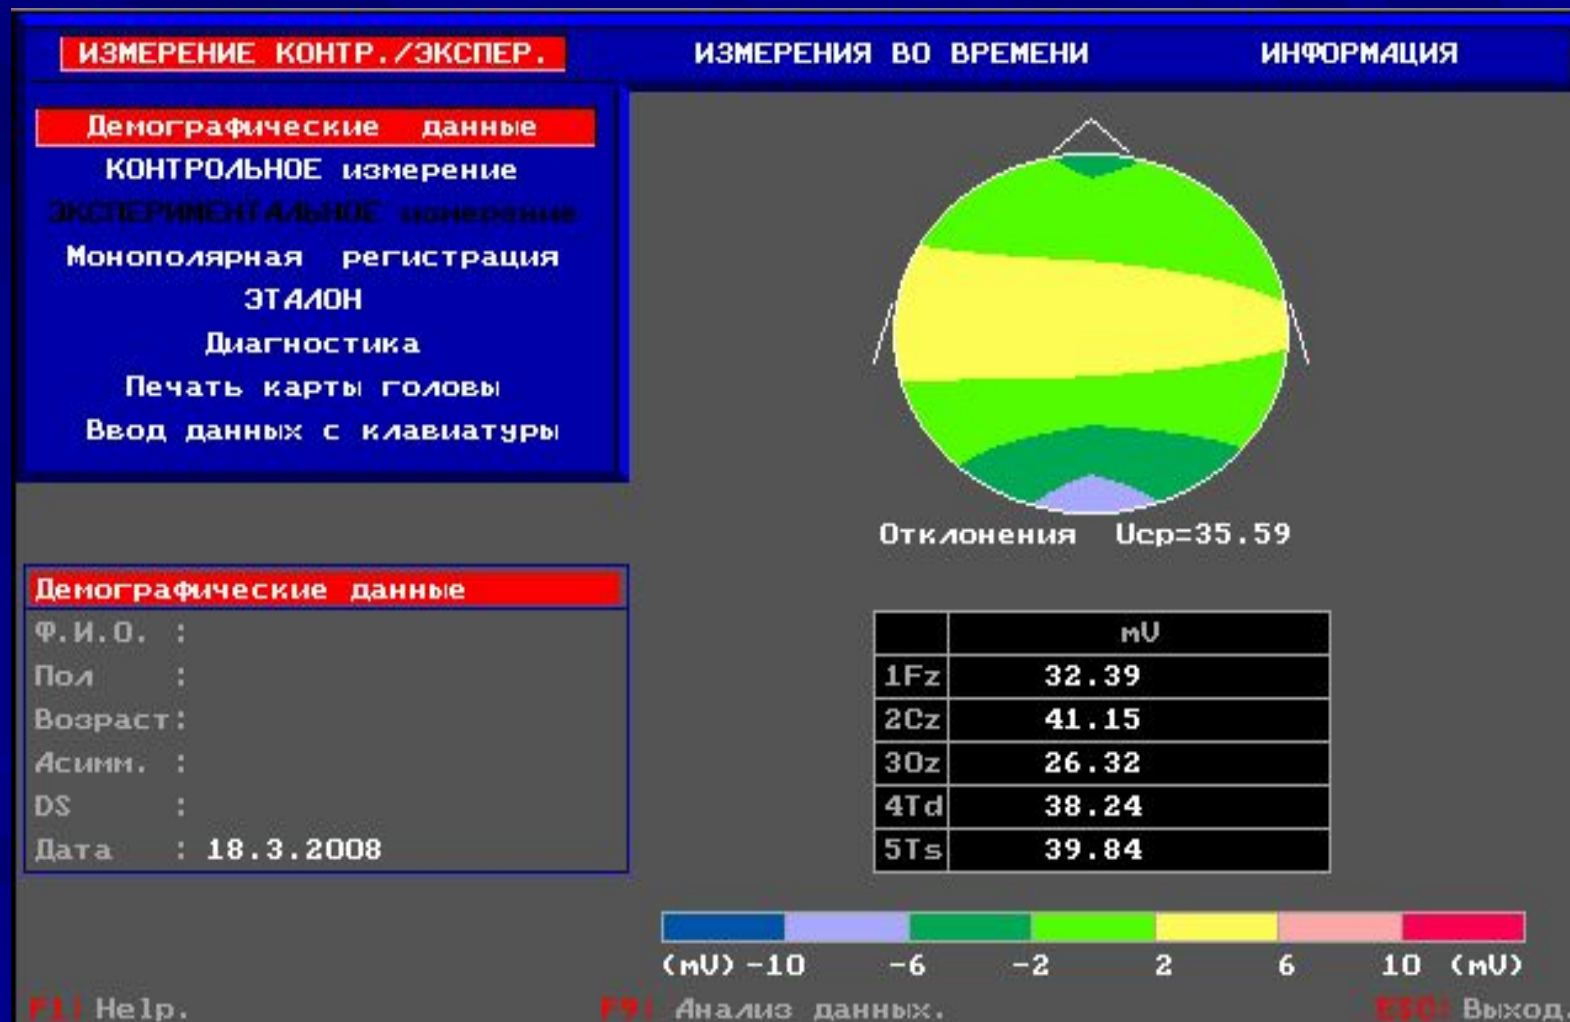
ИЗМЕРЕНИЕ КОНТР./ЭКСПЕР.

ИЗМЕРЕНИЯ ВО ВРЕМЕНИ

ИНФОРМАЦИЯ

Демографические данные
КОНТРОЛЬНОЕ измерение
ЭКСПЕРИМЕНТАЛЬНОЕ измерение
Монополярная регистрация
ЭТАЛОН
Диагностика
Печать карты головы
Ввод данных с клавиатуры

Отклонения Ucp=35.59

Демографические данные
Ф.И.О. :
Пол :
Возраст:
Асимм. :
DS :
Дата : 18.3.2008

| | mV |
|---|---|
| 1Fz | 32.39 |
| 2Cz | 41.15 |
| 3Oz | 26.32 |
| 4Td | 38.24 |
| 5Ts | 39.84 |

(mV) -10 -6 -2 2 6 10 (mV)

F1: Help. F9: Анализ данных. ESC: Выход.